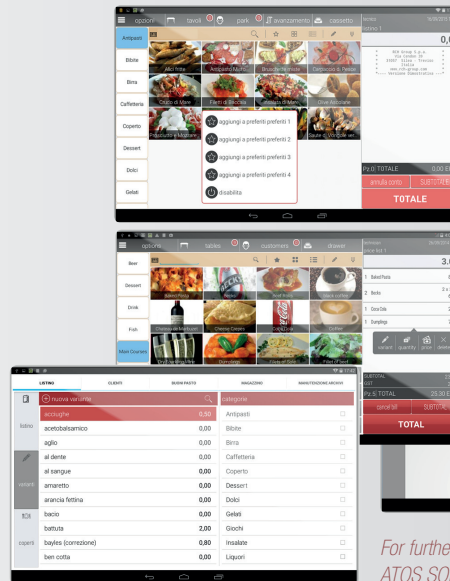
opzioni tavoli park avanzamento cassetto

Antipasti
Bibite
Birra
Caffetteria
Coperto
Dessert
Dolci
Gelati

Alici fritte
Antipasto Misto
Bruschette miste
Carpaccio di Pesce
Crudo di Mare
Filetti di Baccalà
Insalata di Mare
Olive Ascolane
Polpettine
Saute di Vongole

aggiungi a preferiti preferiti 1
aggiungi a preferiti preferiti 2
aggiungi a preferiti preferiti 3
aggiungi a preferiti preferiti 4
disabilita

Pz.0 TOTALE
0,00
annulla conto
SUBTOTALE
TOTALE

options tables customers drawer

Beer
Dessert
Drink
Fish
Main Courses

Baked Pasta
Beef Roast
Cheese Cream
Coca Cola
Coffee
Dumplings
Fillets of Sole

1 Baked Pasta
2 Boiled
1 Coca Cola
1 Dumplings

variant quantity price delete

SUBTOTAL
GST
Pz.5 TOTAL
25,90
cancel bill
SUBTOTAL
TOTAL

LISTINO CLIENTI BUONI PASTO MAGAZZINO MANUTENZIONE ARCHIVI

listino
varianti
coperti

nuova variante

| | |
|---|---|
| acciughe | 0,50 |
| acetobalsamico | 0,00 |
| aglio | 0,00 |
| al dente | 0,00 |
| al sangue | 0,00 |
| amaretto | 0,00 |
| arancia fettina | 0,00 |
| bacio | 0,00 |
| battuta | 2,00 |
| bayles (correzione) | 0,80 |
| ben cotta | 0,00 |

categorie
Antipasti
Bibite
Birra
Caffetteria
Coperto
Dessert
Dolci
Gelati
Giochi
Insalate
Liquori

For furthe
ATOS SO